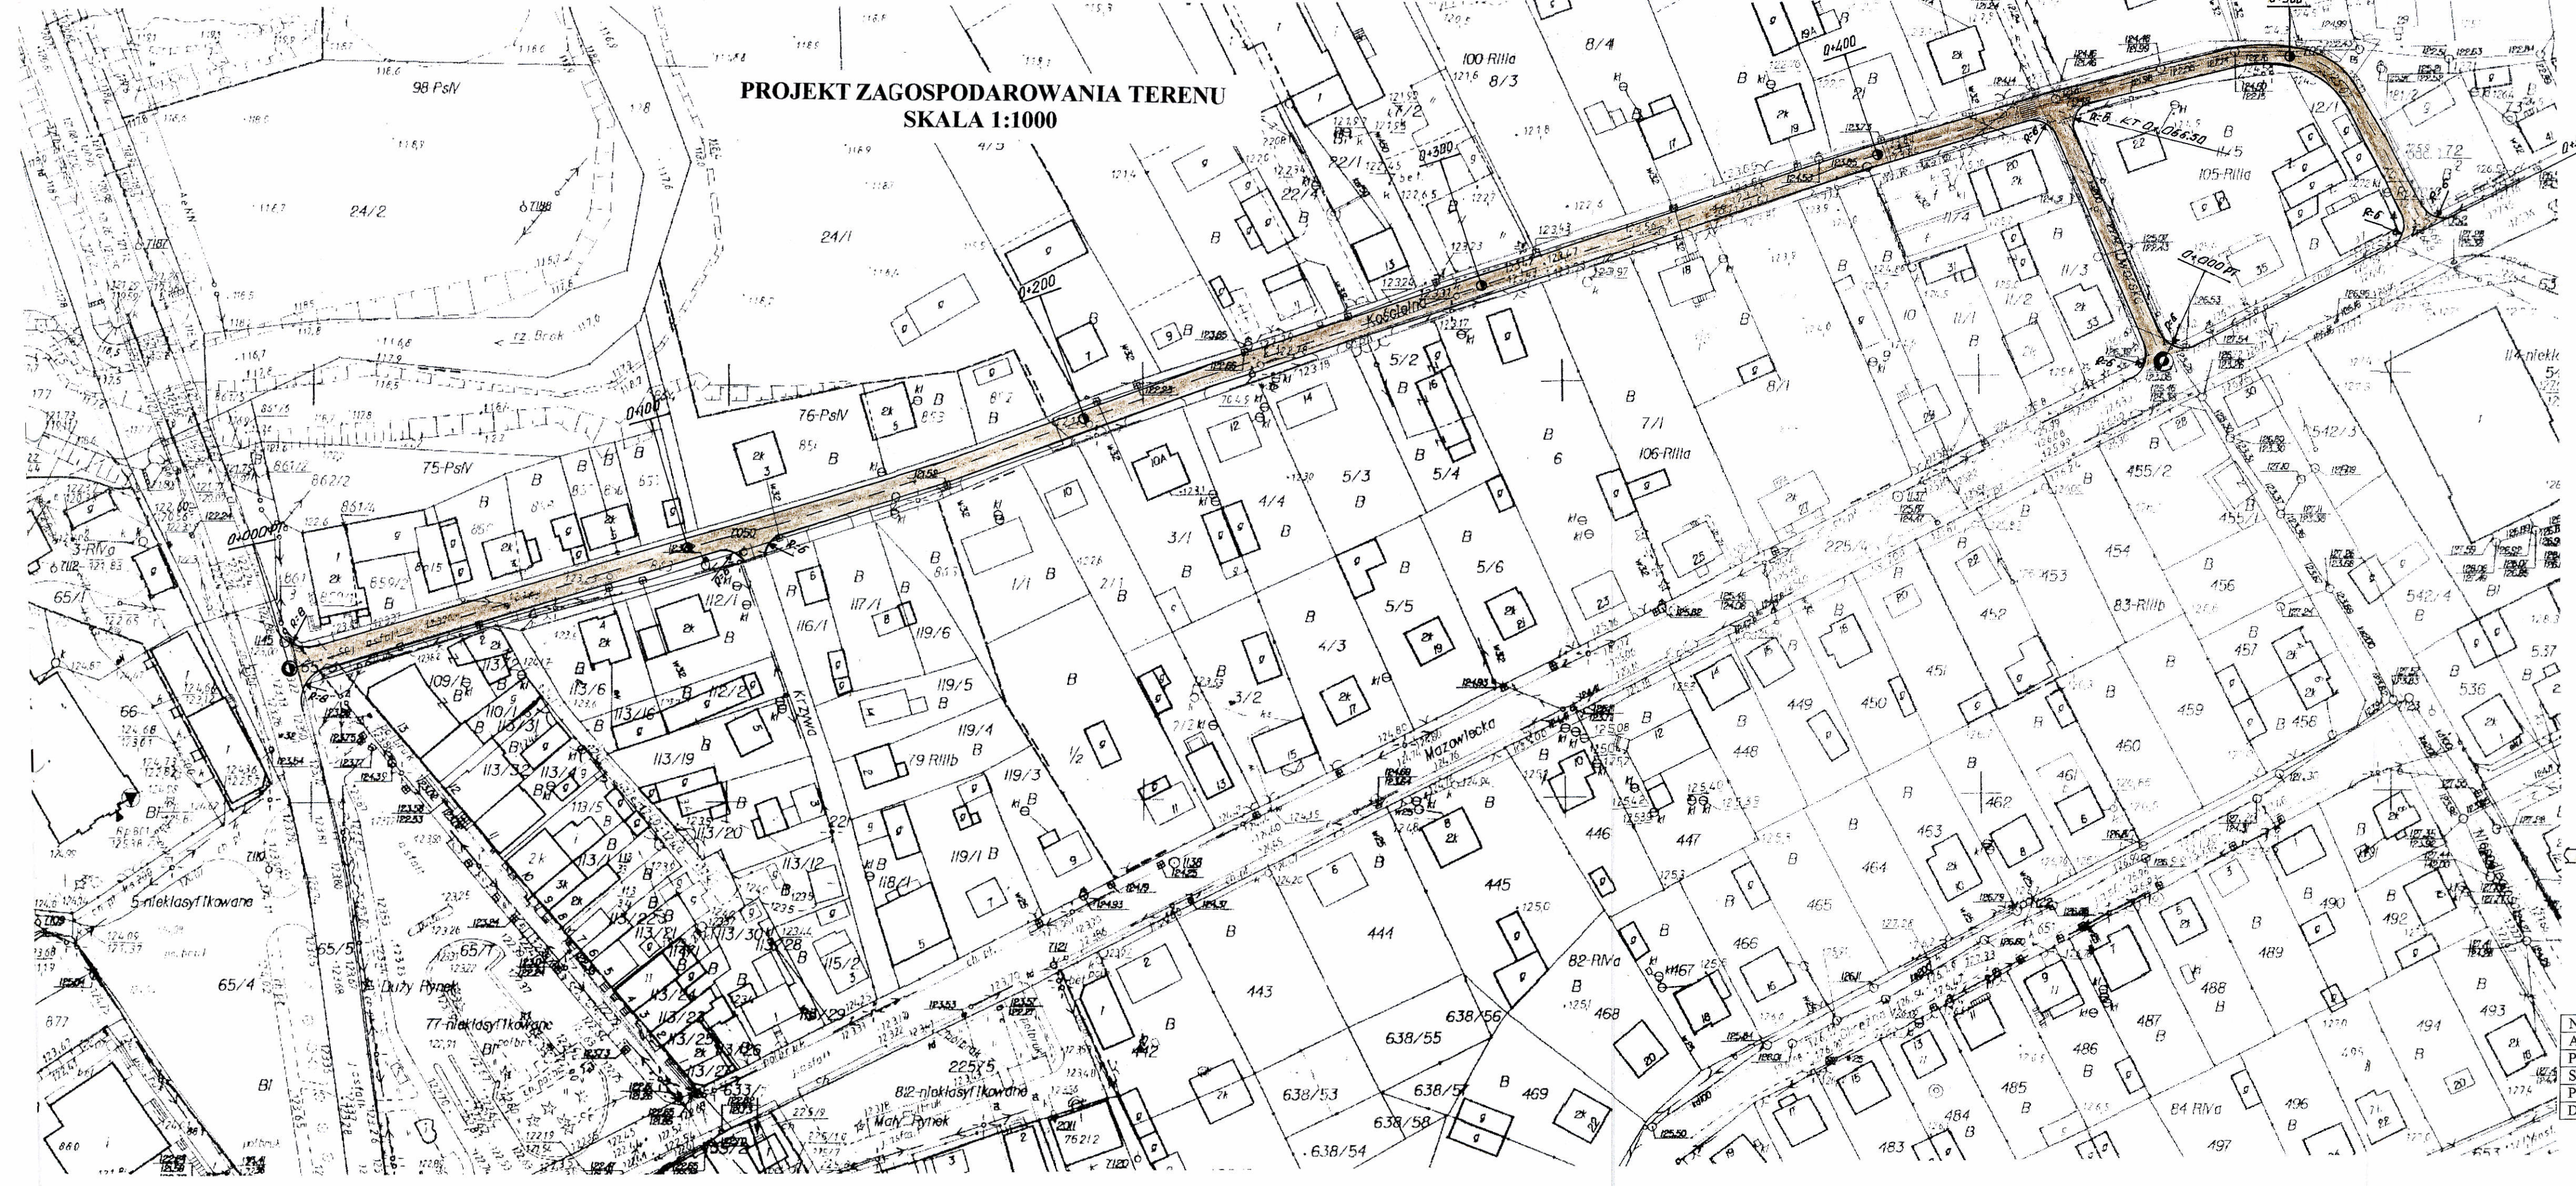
PROJEKT ZAGOSPODAROWANIA TERENU
SKALA 1:1000

98 PsIV
24/2
24/1
76-PsIV
75-PsIV
Kościelna
Mazowiecka
100 RIIIa
8/3
8/4
22/1
22/4
5/2
5/3
5/4
5/5
5/6
4/4
4/3
3/1
3/2
7/2
1/1
2/1
1/2
6
7/1
106-RIIIa
105-RIIIa
11/4
11/3
11/2
11/1
10
8/1
9/2
12/1
455/2
455/1
454
453
456
542/4
542/3
83-RIIIb
452
451
450
449
448
457
458
459
460
461
462
463
464
465
466
447
446
445
444
443
82-RIVa
468
469
638/56
638/55
638/53
638/57
638/58
638/54
225/5
225/9
812-niekl asyfikowane
Mały Rynek
Duży Rynek
77-nieklasyfikowane
65/7
65/5
65/4
65/1
5-nieklasyfikowane
3-RIVa
66
877
860
861/4
861/2
862/2
859/2
851
853
855
109/3
110/1
113/6
113/16
113/19
113/20
113/12
113/22
113/23
113/25
113/30
113/28
113/32
113/43
113/5
112/1
112/2
116/1
117/1
119/6
119/5
119/4
119/3
119/1
118/1
115/2
79 RIIIb
484
485
486
487
488
489
490
492
493
494
495
496
497
483
536
537
84 RIVa
0+000
0+200
0+300
0+400
0+000 PTc
B
Bi
Dz